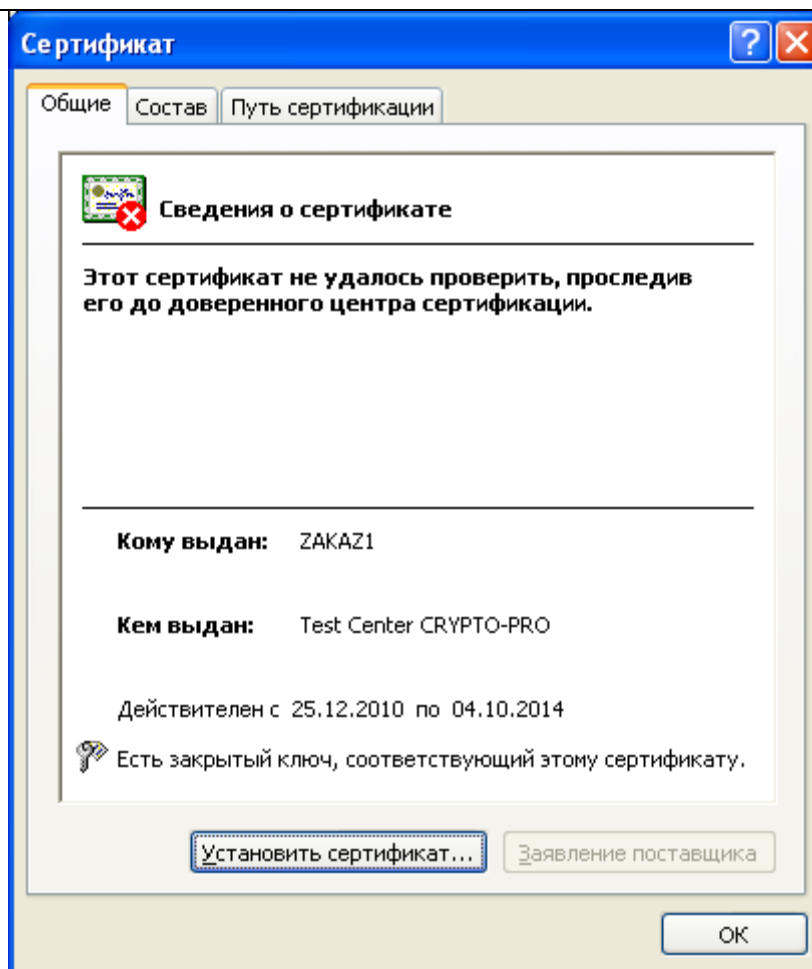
Сертификат

Общие | Состав | Путь сертификации

Сведения о сертификате

Этот сертификат не удалось проверить, проследив его до доверенного центра сертификации.

Кому выдан: ZAKAZ1

Кем выдан: Test Center CRYPTO-PRO

Действителен с 25.12.2010 по 04.10.2014

Есть закрытый ключ, соответствующий этому сертификату.

Установить сертификат... | Заявление поставщика

OK